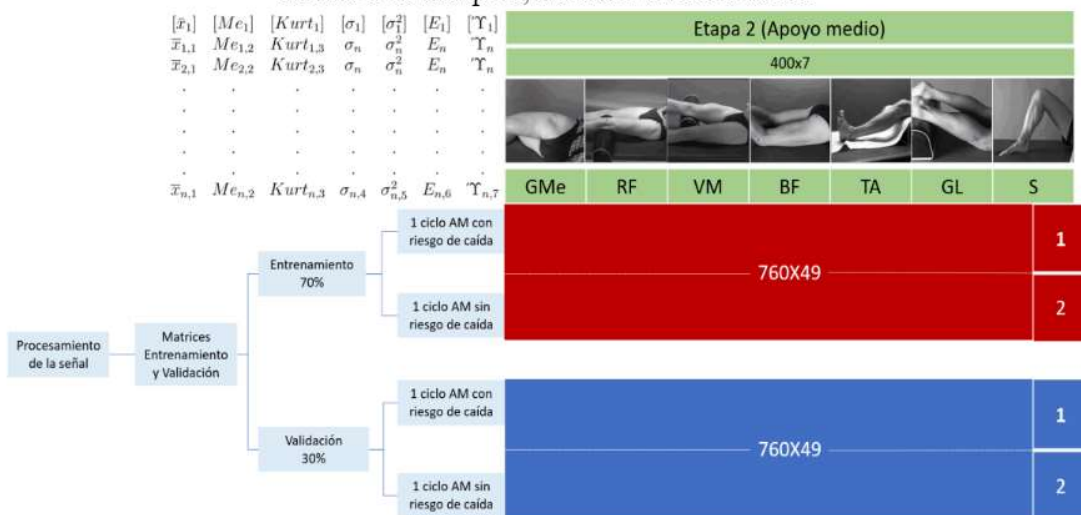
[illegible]

$[\bar{x}_1]$ $[Me_1]$ $[Kurt_1]$ $[\sigma_1]$ $[\sigma_1^2]$ $[E_1]$ $[\Upsilon_1]$
$\bar{x}_{1,1}$ $Me_{1,2}$ $Kurt_{1,3}$ $\sigma_n$ $\sigma_n^2$ $E_n$ $\Upsilon_n$
$\bar{x}_{2,1}$ $Me_{2,2}$ $Kurt_{2,3}$ $\sigma_n$ $\sigma_n^2$ $E_n$ $\Upsilon_n$
$\bar{x}_{n,1}$ $Me_{n,2}$ $Kurt_{n,3}$ $\sigma_{n,4}$ $\sigma_{n,5}^2$ $E_{n,6}$ $\Upsilon_{n,7}$

Etapa 2 (Apoyo medio)

400x7

| GMe | RF | VM | BF | TA | GL | S |
|---|---|---|---|---|---|---|

Procesamiento de la señal

Matrices Entrenamiento y Validación

Entrenamiento 70%

1 ciclo AM con riesgo de caída

1 ciclo AM sin riesgo de caída

760X49

1

2

Validación 30%

1 ciclo AM con riesgo de caída

1 ciclo AM sin riesgo de caída

760X49

1

2